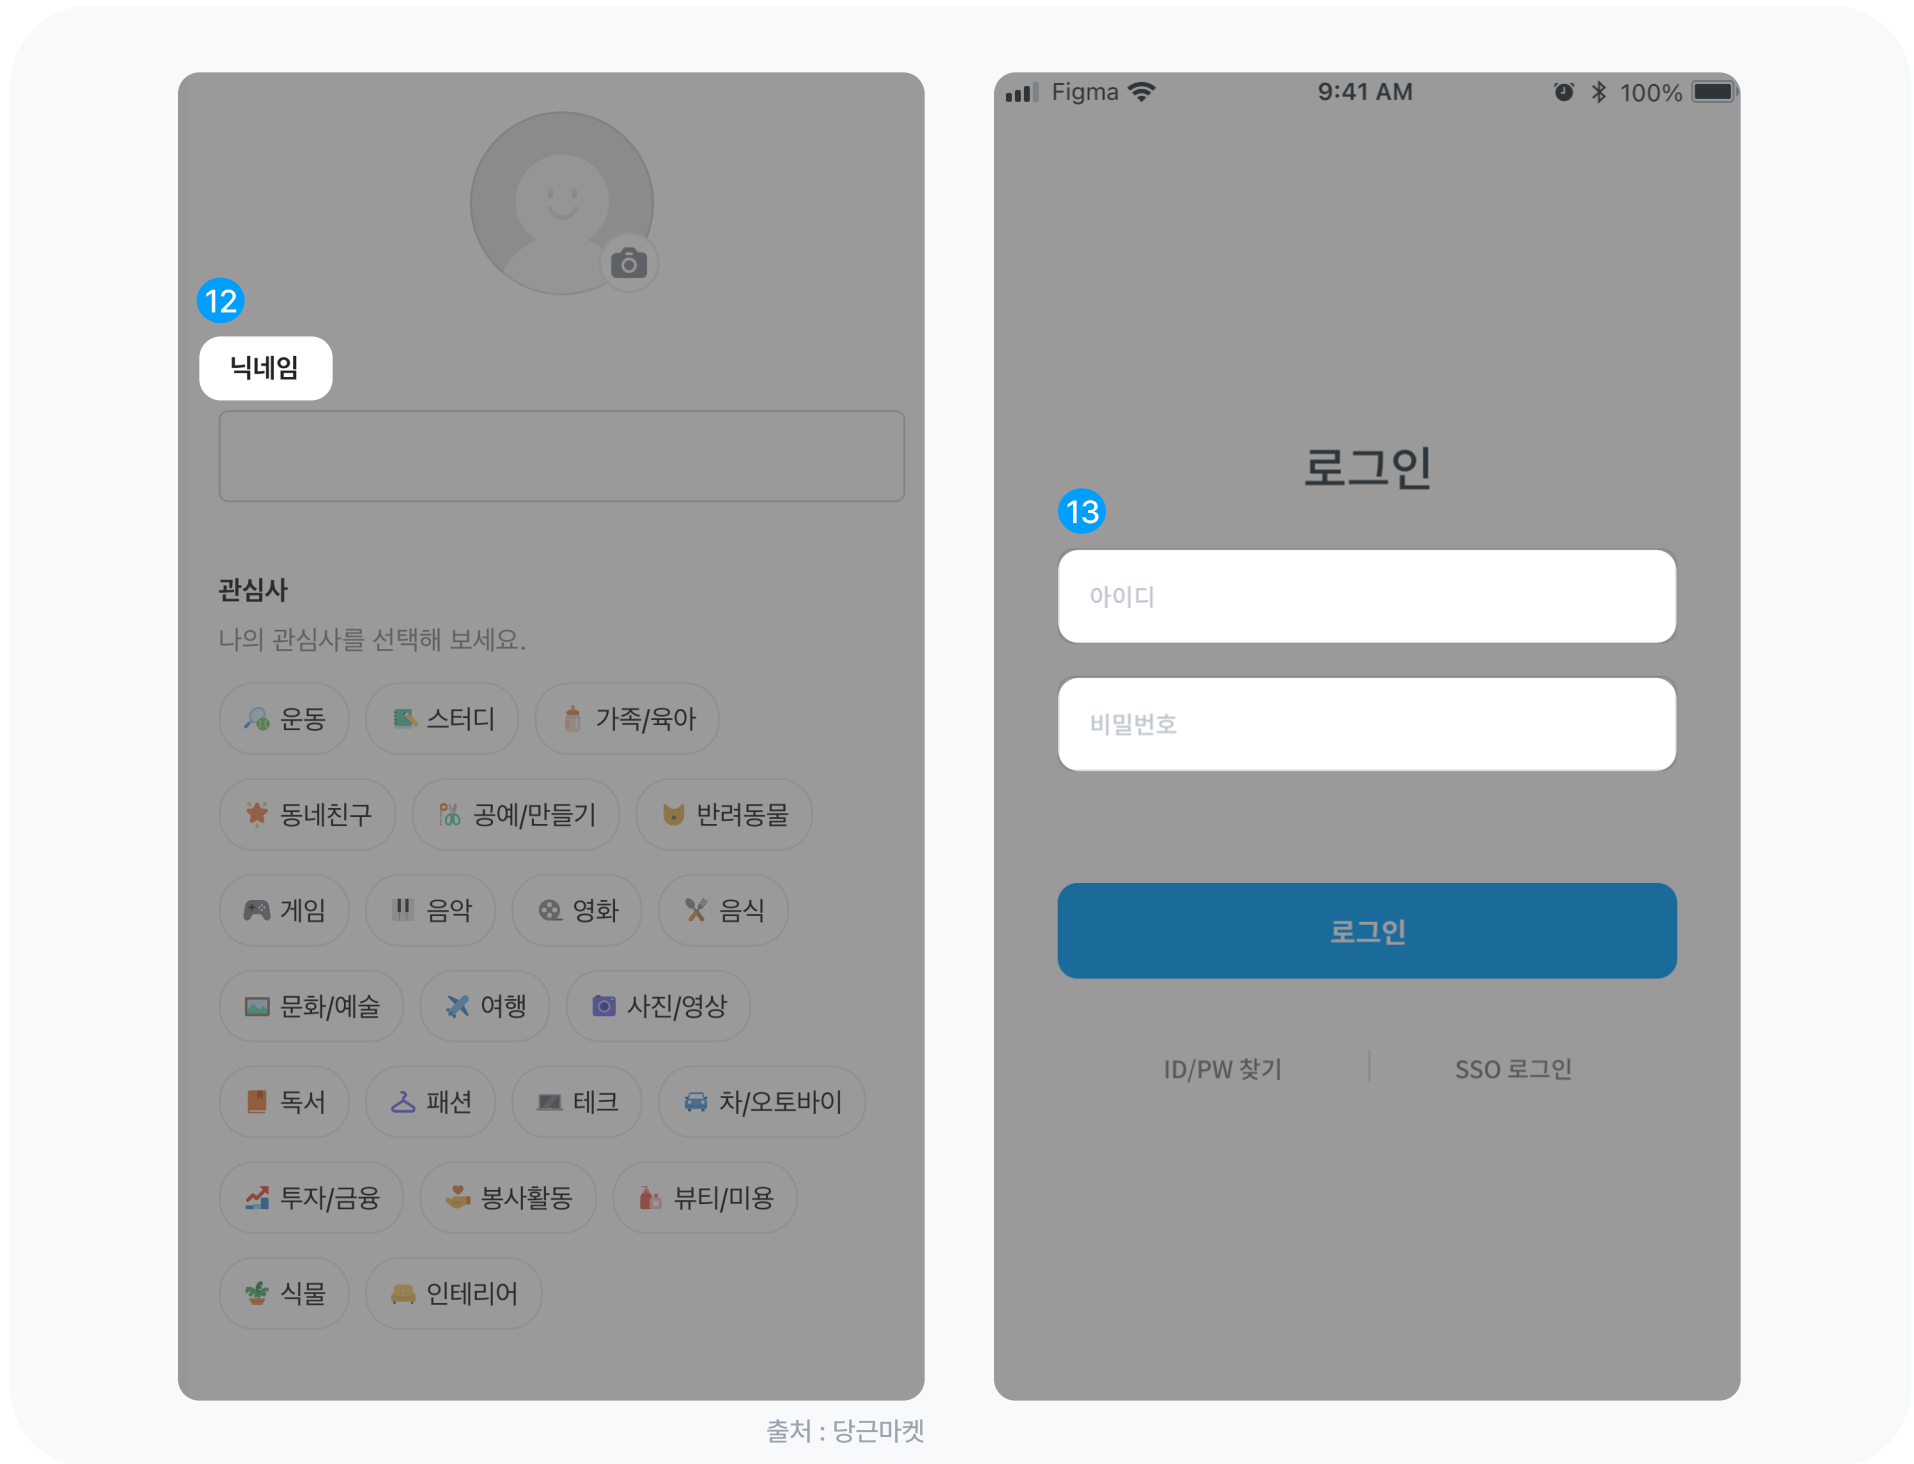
12

닉네임

관심사

나의 관심사를 선택해 보세요.

운동
스터디
가족/육아
동네친구
공예/만들기
반려동물
게임
음악
영화
음식
문화/예술
여행
사진/영상
독서
패션
테크
차/오토바이
투자/금융
봉사활동
뷰티/미용
식물
인테리어

Figma 9:41 AM 100%

로그인

13

아이디

비밀번호

로그인

ID/PW 찾기
SSO 로그인

출처 : 당근마켓